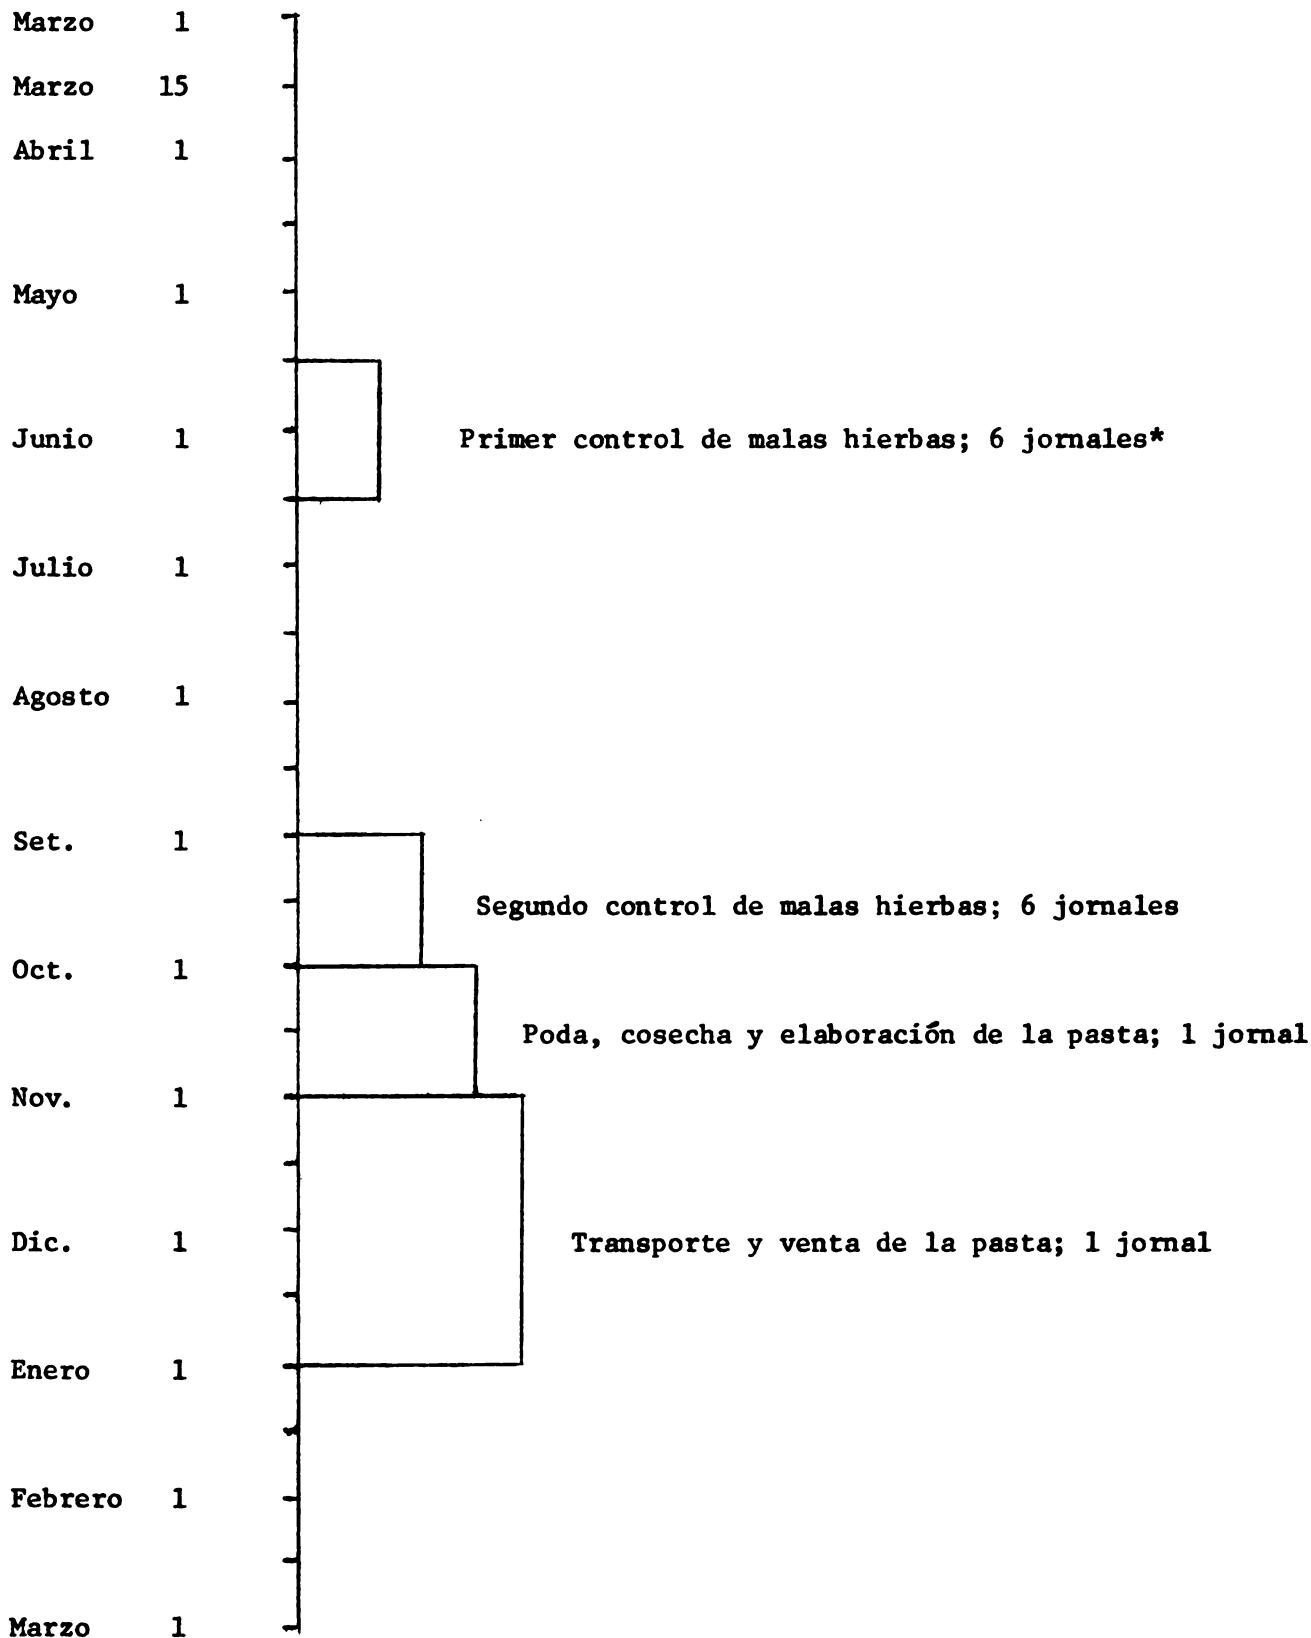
Marzo 1
Marzo 15
Abril 1
Mayo 1
Junio 1
Julio 1
Agosto 1
Set. 1
Oct. 1
Nov. 1
Dic. 1
Enero 1
Febrero 1
Marzo 1

Primer control de malas hierbas; 6 jornales*

Segundo control de malas hierbas; 6 jornales

Poda, cosecha y elaboración de la pasta; 1 jornal

Transporte y venta de la pasta; 1 jornal